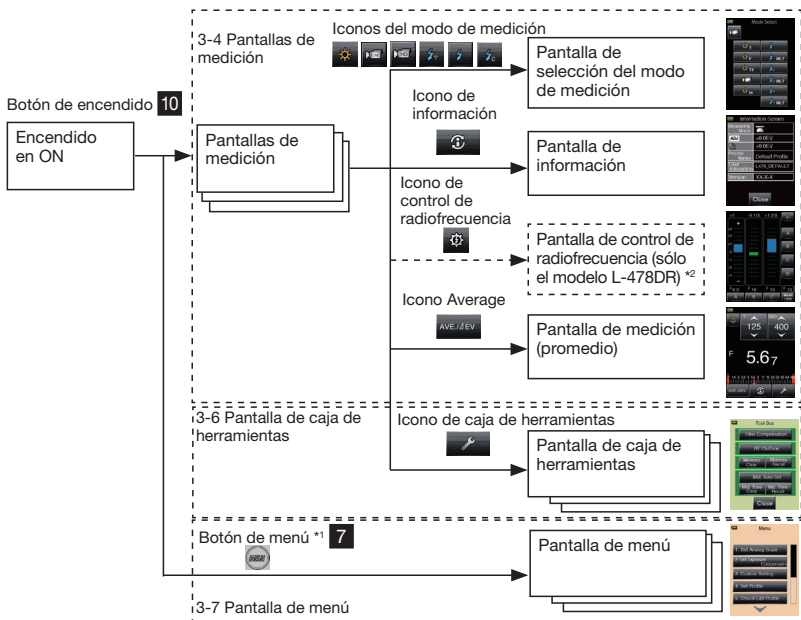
3-4 Pantallas de medición

Iconos del modo de medición

Mode Select

Pantalla de selección del modo de medición

Botón de encendido 10

Encendido en ON

Pantallas de medición

Icono de información

Pantalla de información

Information Screen

Default Profile

Close

Icono de control de radiofrecuencia

Pantalla de control de radiofrecuencia (sólo el modelo L-478DR) *2

Icono Average

AVE./⊿EV

Pantalla de medición (promedio)

125

400

5.6₇

3-6 Pantalla de caja de herramientas

Icono de caja de herramientas

Pantalla de caja de herramientas

Tool Box

Filter Compensation

Memory Clear

Memory Recall

Close

Botón de menú *1 7

Pantalla de menú

Menu

1. Set Analog Scale

3. Custom Setting

5. Set Profile

6. Check/Edit Profile

3-7 Pantalla de menú